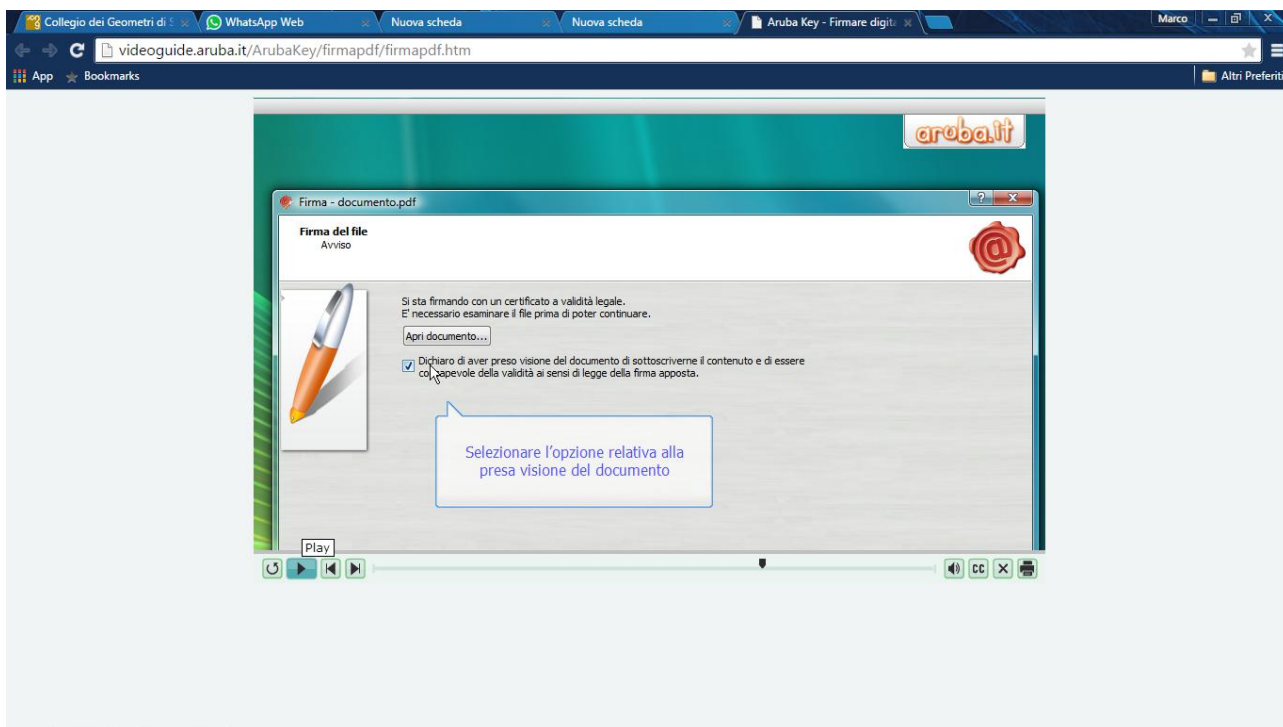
Collegio dei Geometri di S
WhatsApp Web
Nuova scheda
Nuova scheda
Aruba Key - Firmare digita
Marco
videoguide.aruba.it/ArubaKey/firmapdf/firmapdf.htm
App
Bookmarks
Altri Preferiti

aruba.it

Firma - documento.pdf
?
x
Firma del file
Avviso

Si sta firmando con un certificato a validità legale.
E' necessario esaminare il file prima di poter continuare.

Apri documento...

Dichiaro di aver preso visione del documento di sottoscriverne il contenuto e di essere co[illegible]apevole della validità ai sensi di legge della firma apposta.

Selezionare l'opzione relativa alla presa visione del documento

Play
CC